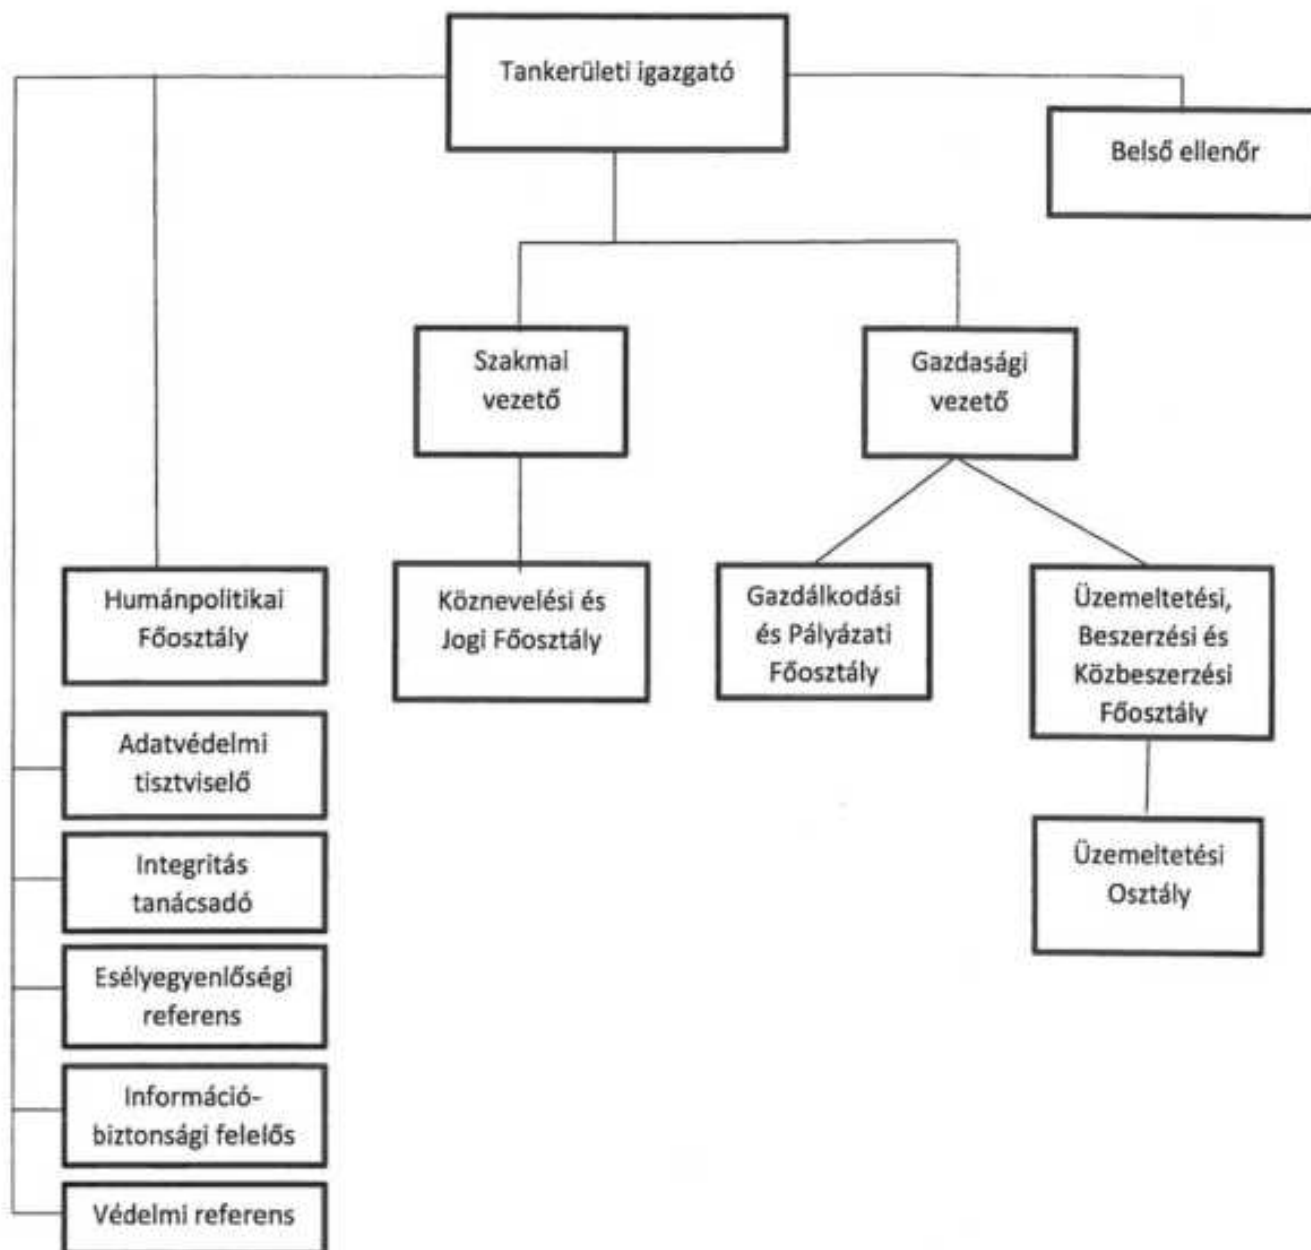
Tankerületi igazgató

Belső ellenőr

Szakmai vezető

Gazdasági vezető

Humánpolitikai Főosztály

Köznevelési és Jogi Főosztály

Gazdálkodási és Pályázati Főosztály

Üzemeltetési, Beszerzési és Közbeszerzési Főosztály

Adatvédelmi tisztviselő

Integritás tanácsadó

Esélyegyenlőségi referens

Információbiztonsági felelős

Védelmi referens

Üzemeltetési Osztály